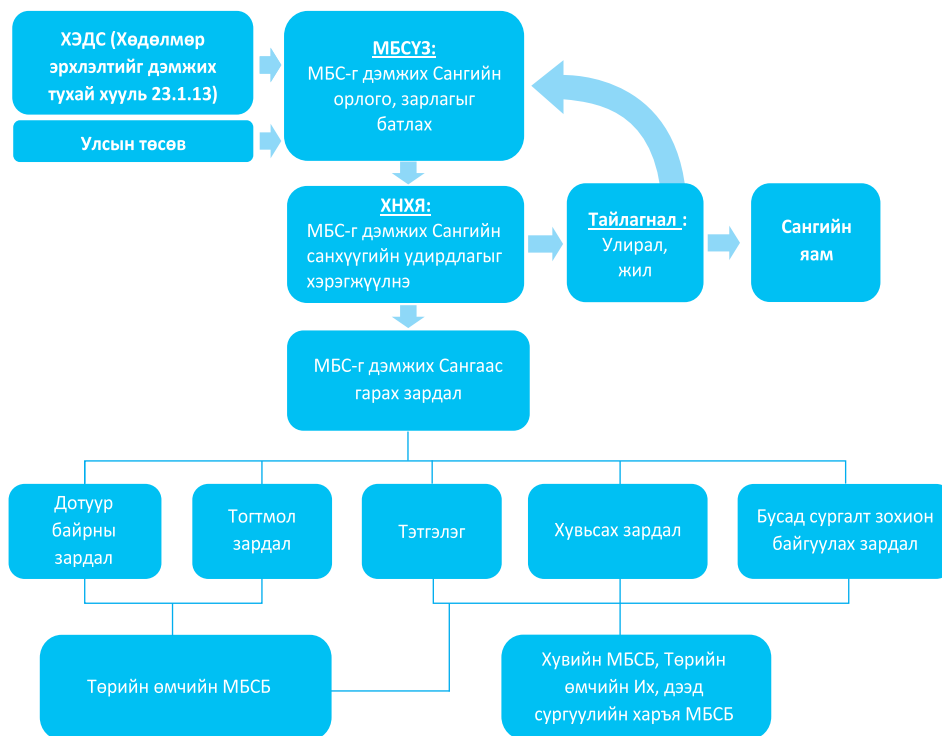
ХЭДС (Хөдөлмөр эрхлэлтийг дэмжих тухай хууль 23.1.13)

Улсын төсөв

МБСҮЗ:
МБС-г дэмжих Сангийн орлого, зарлагыг батлах

ХНХЯ:
МБС-г дэмжих Сангийн санхүүгийн удирдлагыг хэрэгжүүлнэ

Тайлагнал :
Улирал, жил

Сангийн яам

МБС-г дэмжих Сангаас гарах зардал

Дотуур байрны зардал

Тогтмол зардал

Тэтгэлэг

Хувьсах зардал

Бусад сургалт зохион байгуулах зардал

Төрийн өмчийн МБСБ

Хувийн МБСБ, Төрийн өмчийн Их, дээд сургуулийн харъя МБСБ